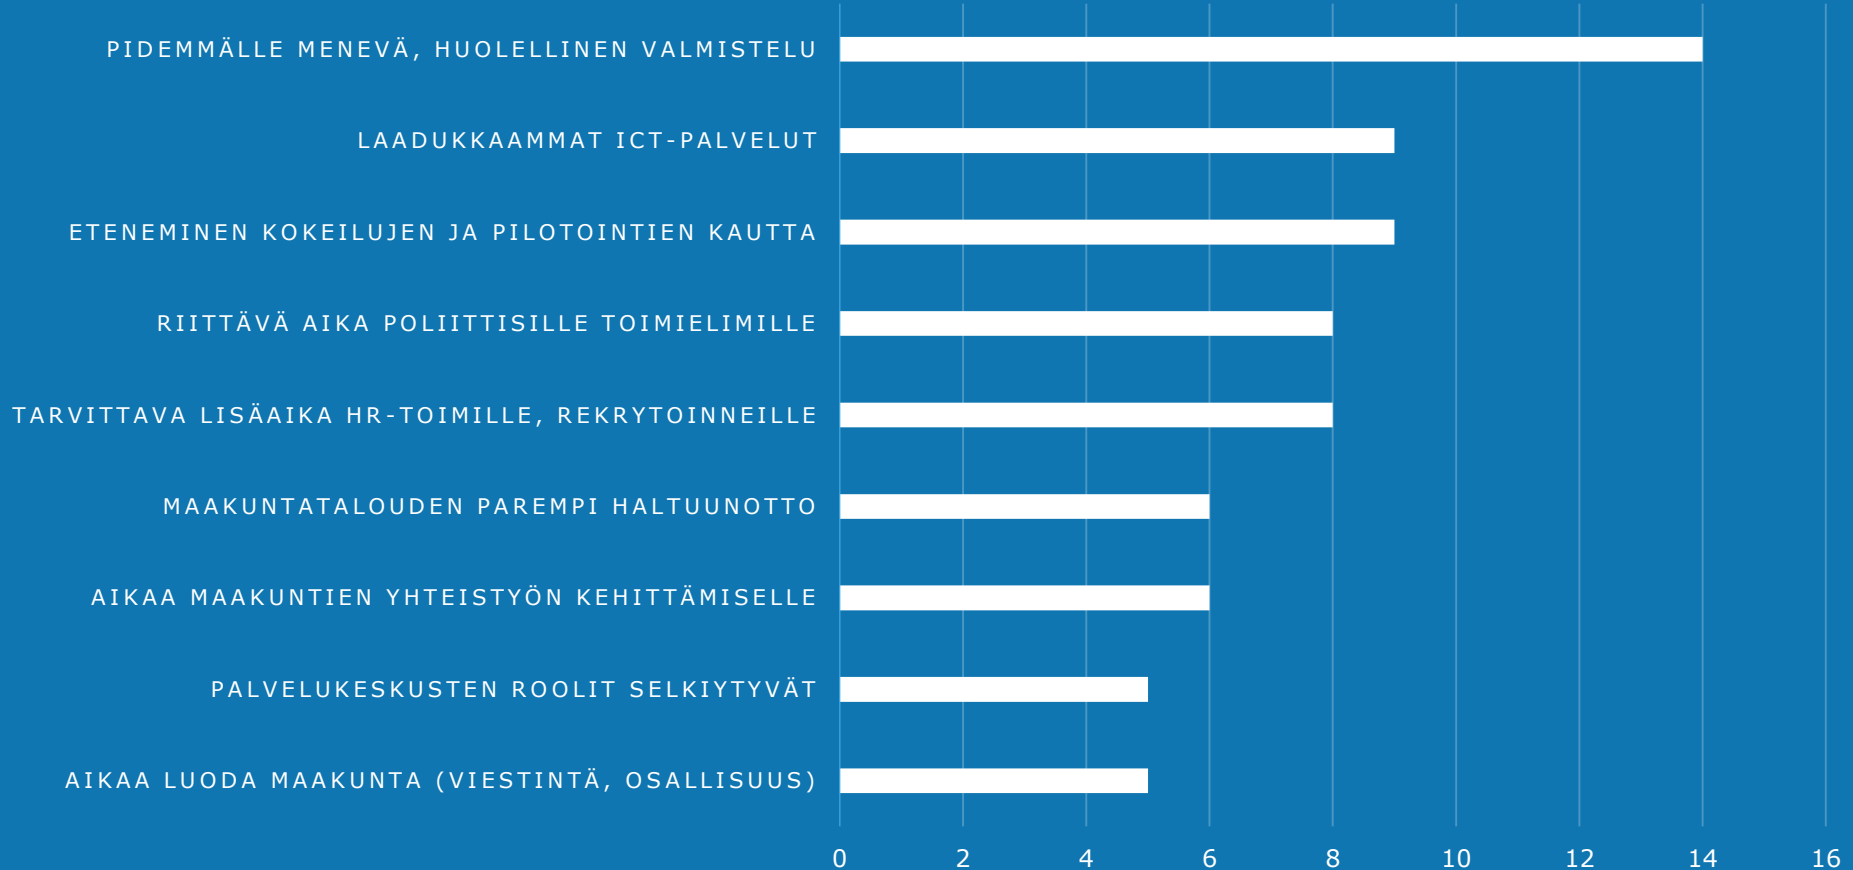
PIDEMMÄLLE MENEVÄ, HUOLELLINEN VALMISTELU

LAADUKKAAMMAT ICT-PALVELUT

ETENEMINEN KOKEILUJEN JA PILOTOINTIEN KAUTTA

RIITTÄVÄ AIKA POLIITTISILLE TOIMIELIMILLE

TARVITTAVA LISÄAIKA HR-TOIMILLE, REKRYTOINNEILLE

MAAKUNTATALOUDEN PAREMPI HALTUUNOTTO

AIKAA MAAKUNTIEN YHTEISTYÖN KEHITTÄMISELLE

PALVELUKESKUSTEN ROOLIT SELKIYTYVÄT

AIKAA LUODA MAAKUNTA (VIESTINTÄ, OSALLISUUS)

0 2 4 6 8 10 12 14 16